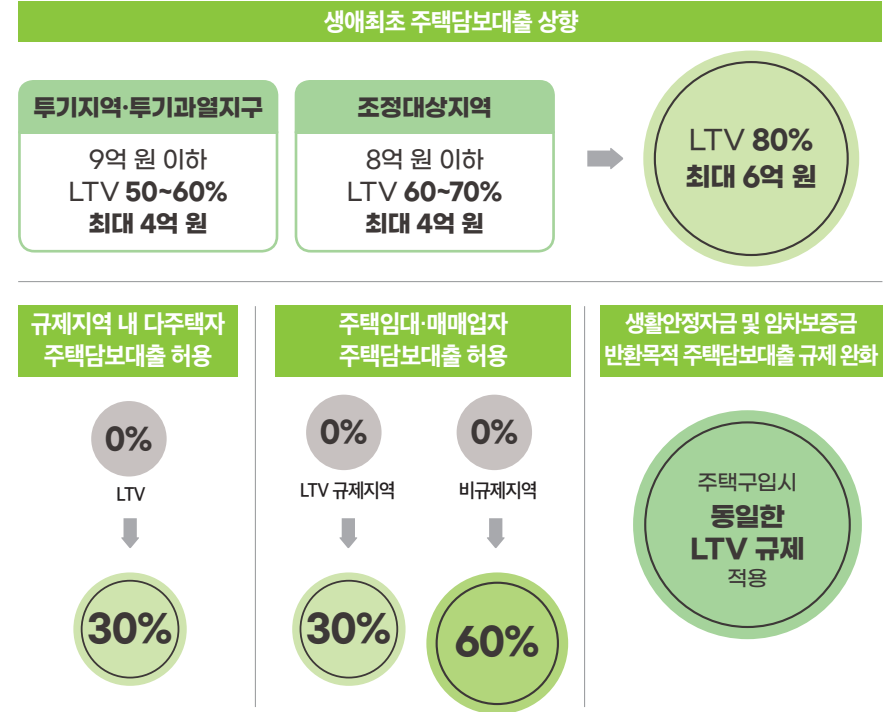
생애최초 주택담보대출 상향

투기지역·투기과열지구

9억 원 이하
LTV 50~60%
최대 4억 원

조정대상지역

8억 원 이하
LTV 60~70%
최대 4억 원

LTV 80%
최대 6억 원

규제지역 내 다주택자
주택담보대출 허용

0%

LTV

30%

주택임대·매매업자
주택담보대출 허용

0%

LTV 규제지역

30%

0%

비규제지역

60%

생활안정자금 및 임차보증금
반환목적 주택담보대출 규제 완화

주택구입시
동일한
LTV 규제
적용